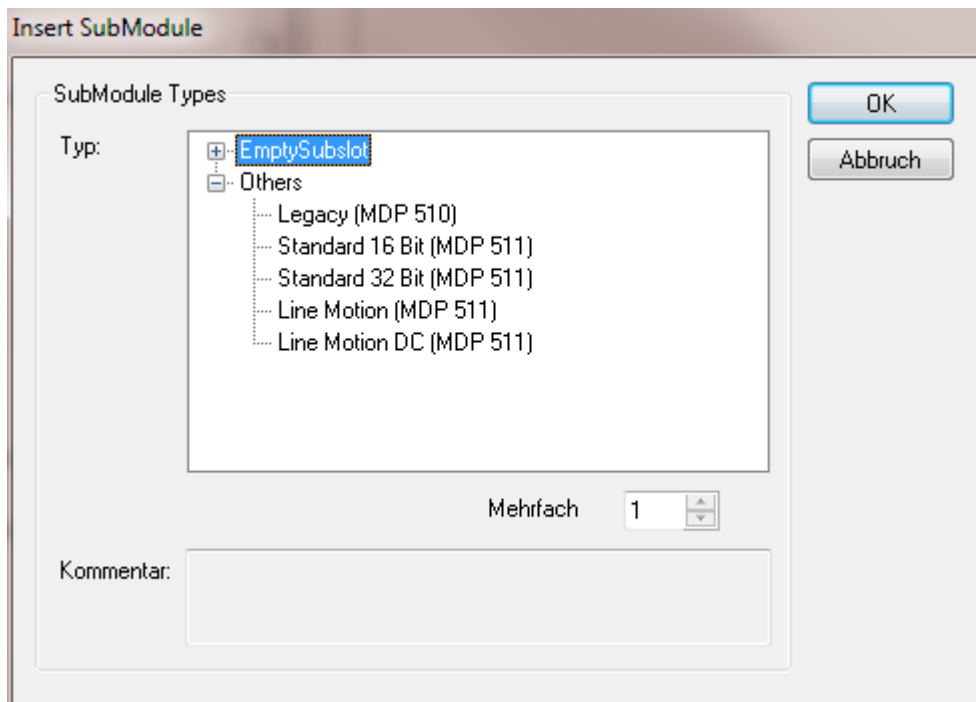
Insert SubModule

SubModule Types

Typ:

EmptySubslot
Others
Legacy (MDP 510)
Standard 16 Bit (MDP 511)
Standard 32 Bit (MDP 511)
Line Motion (MDP 511)
Line Motion DC (MDP 511)

OK

Abbruch

Mehrfach 1

Kommentar: